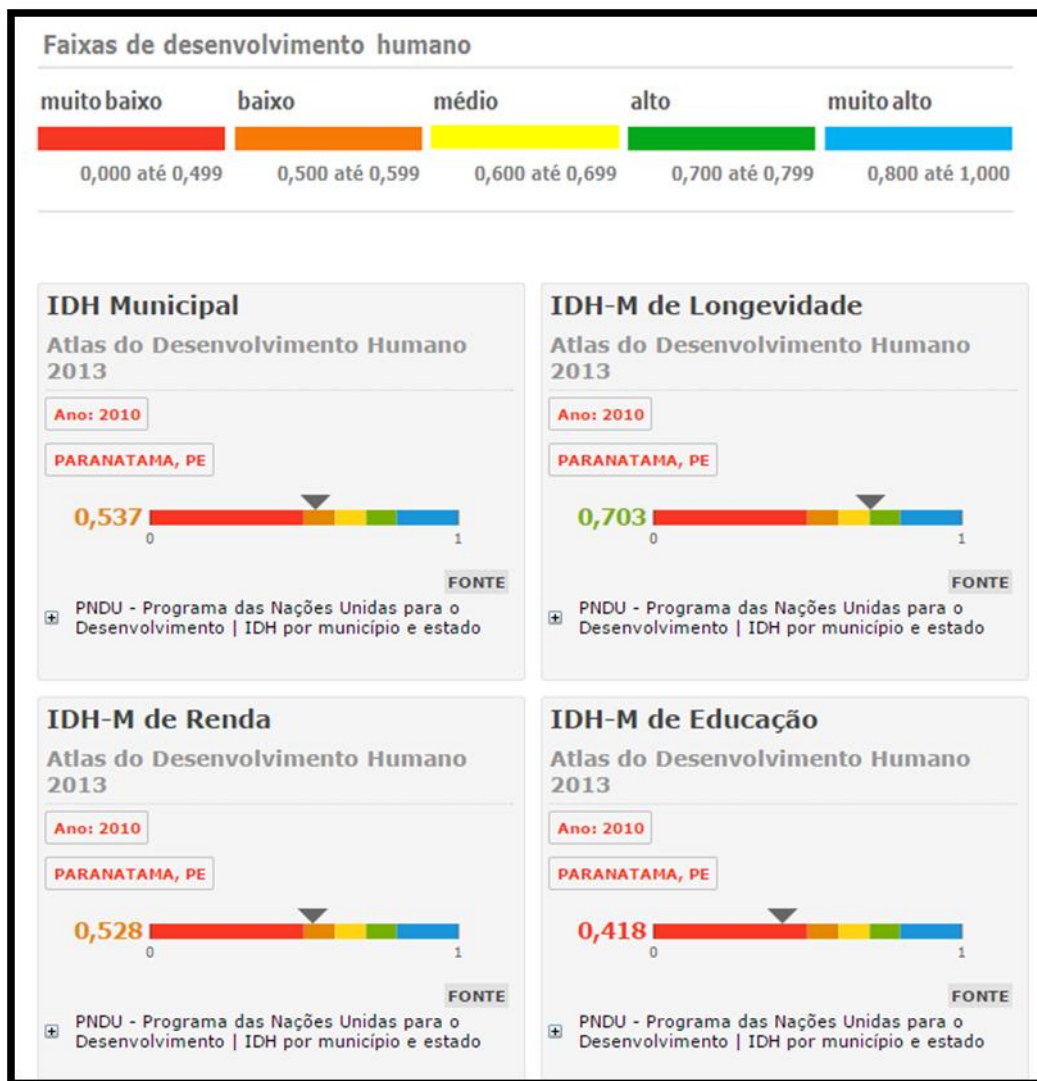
Faixas de desenvolvimento humano

| muito baixo | baixo | médio | alto | muito alto |
|---|---|---|---|---|
| 0,000 até 0,499 | 0,500 até 0,599 | 0,600 até 0,699 | 0,700 até 0,799 | 0,800 até 1,000 |

IDH Municipal
Atlas do Desenvolvimento Humano 2013
Ano: 2010
PARANATAMA, PE
0,537
0
1
FONTE
PNDU - Programa das Nações Unidas para o Desenvolvimento | IDH por município e estado

IDH-M de Longevidade
Atlas do Desenvolvimento Humano 2013
Ano: 2010
PARANATAMA, PE
0,703
0
1
FONTE
PNDU - Programa das Nações Unidas para o Desenvolvimento | IDH por município e estado

IDH-M de Renda
Atlas do Desenvolvimento Humano 2013
Ano: 2010
PARANATAMA, PE
0,528
0
1
FONTE
PNDU - Programa das Nações Unidas para o Desenvolvimento | IDH por município e estado

IDH-M de Educação
Atlas do Desenvolvimento Humano 2013
Ano: 2010
PARANATAMA, PE
0,418
0
1
FONTE
PNDU - Programa das Nações Unidas para o Desenvolvimento | IDH por município e estado